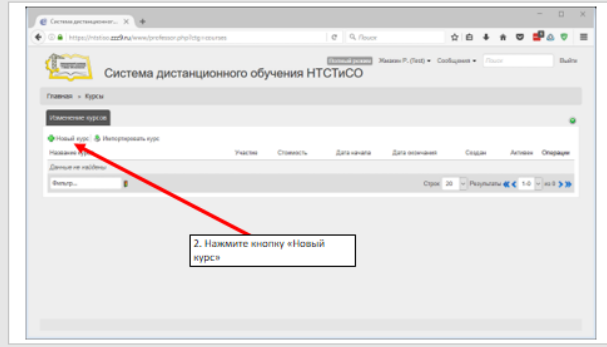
Система дистанционного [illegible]
https://ntstiso.zzz9.ru/www/professor.php/ctg=courses
Поиск

Основной режим Жиакин Р. (Test) Сообщения Поиск Выйти

Система дистанционного обучения НТСТиСО

Главная » Курсы

Изменение курсов

Новый курс Импортировать курс

| Название курса | Участие | Стоимость | Дата начала | Дата окончания | Создан | Активен | Операции |
|---|---|---|---|---|---|---|---|
| Данные не найдены | | | | | | | |

Фильтр...
Строк 20 Результаты 1-0 из 0

2. Нажмите кнопку «Новый курс»